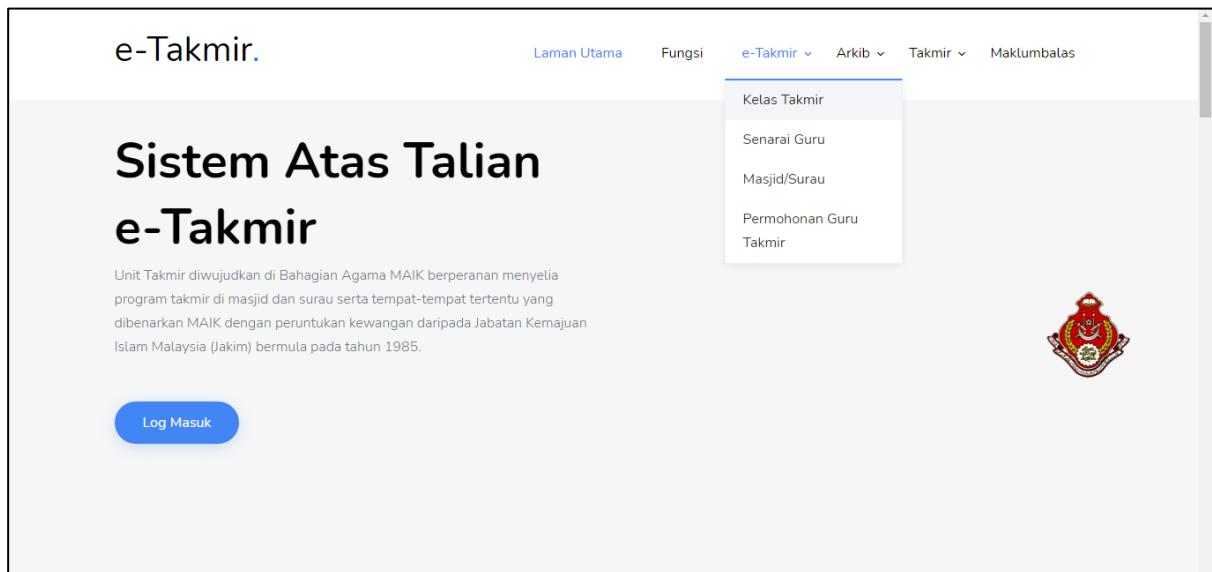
e-Takmir.

Laman Utama Fungsi e-Takmir Arkib Takmir Maklumbalas

Kelas Takmir
Senarai Guru
Masjid/Surau
Permohonan Guru Takmir

Sistem Atas Talian e-Takmir

Unit Takmir diwujudkan di Bahagian Agama MAIK berperanan menyelia program takmir di masjid dan surau serta tempat-tempat tertentu yang dibenarkan MAIK dengan peruntukan kewangan daripada Jabatan Kemajuan Islam Malaysia (Jakim) bermula pada tahun 1985.

Log Masuk